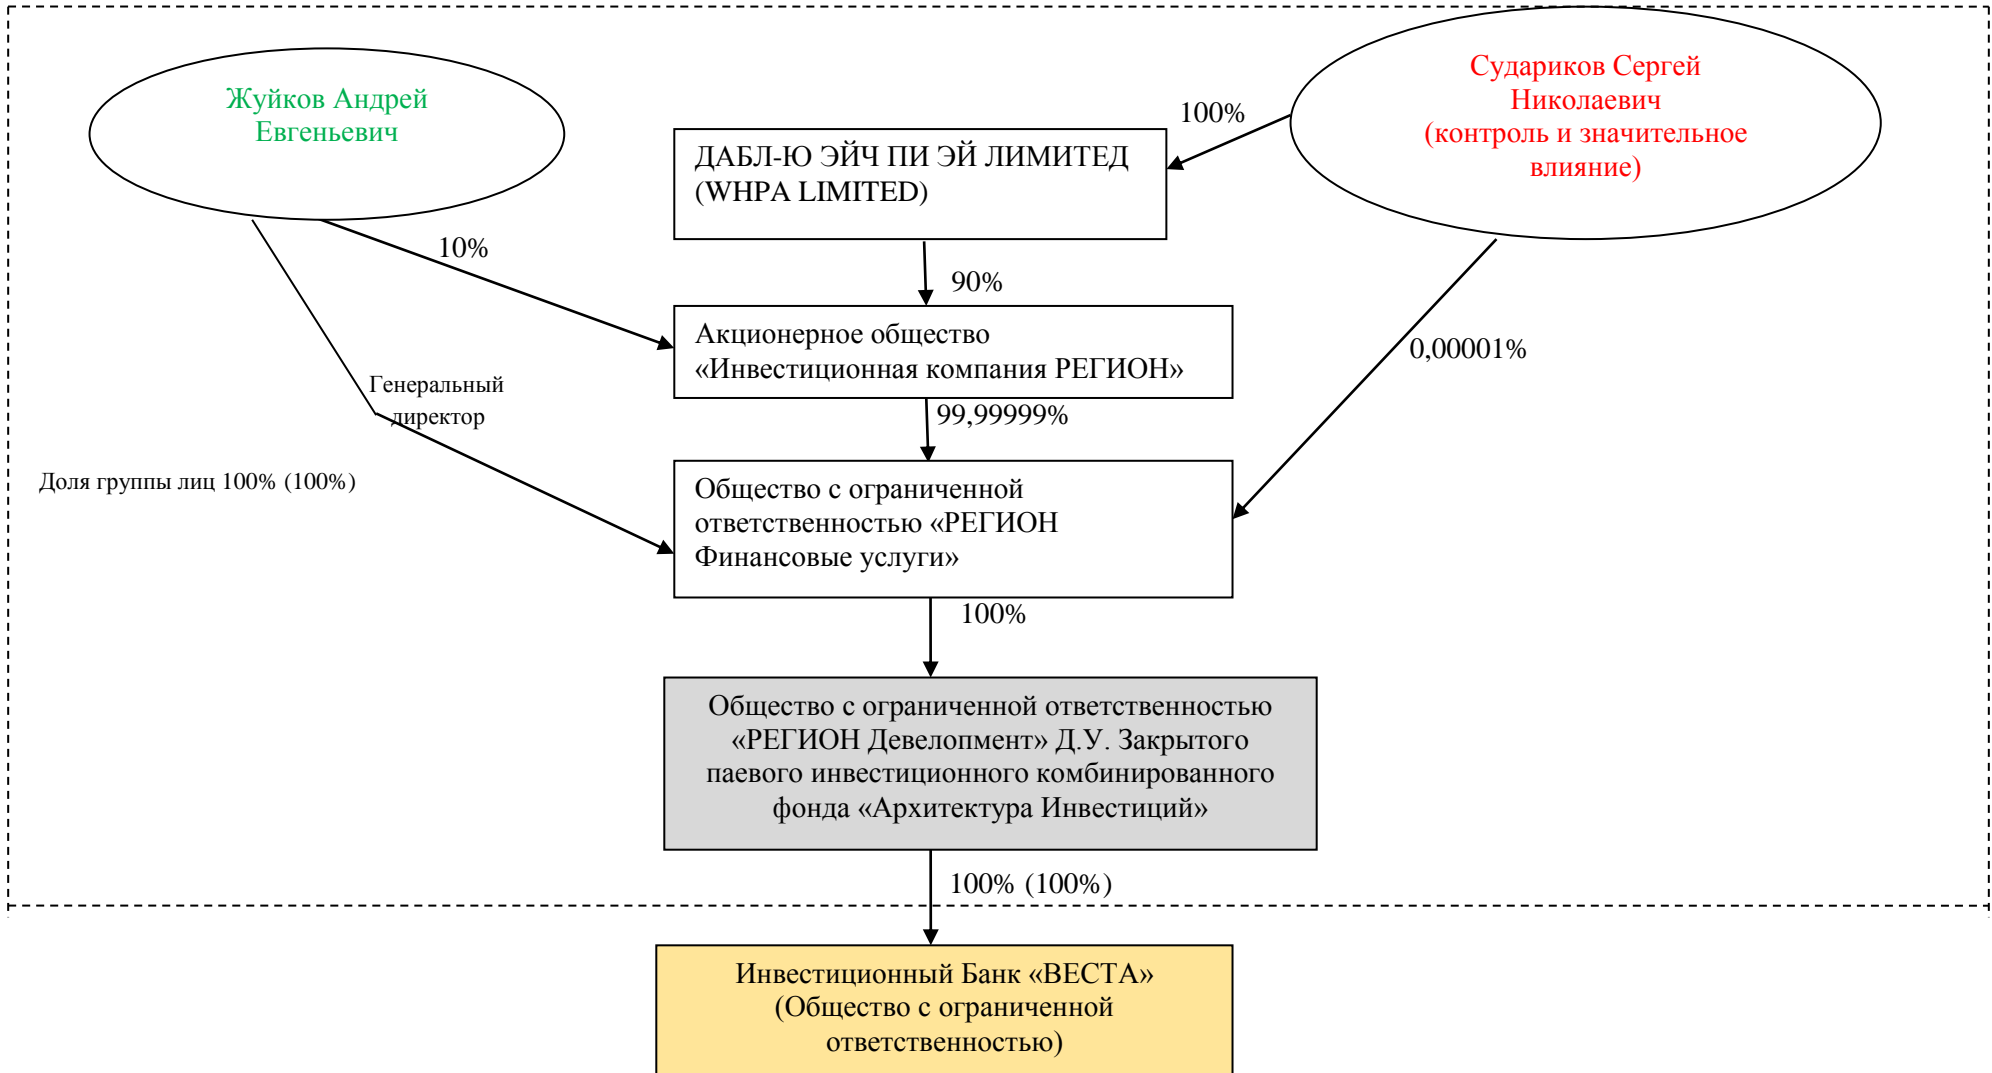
Жуйков Андрей Евгеньевич

ДАБЛ-Ю ЭЙЧ ПИ ЭЙ ЛИМИТЕД (WHPA LIMITED)

100%

Судариков Сергей Николаевич (контроль и значительное влияние)

10%

90%

Акционерное общество «Инвестиционная компания РЕГИОН»

0,00001%

Генеральный директор

99,99999%

Доля группы лиц 100% (100%)

Общество с ограниченной ответственностью «РЕГИОН Финансовые услуги»

100%

Общество с ограниченной ответственностью «РЕГИОН Девелопмент» Д.У. Закрытого паевого инвестиционного комбинированного фонда «Архитектура Инвестиций»

100% (100%)

Инвестиционный Банк «ВЕСТА» (Общество с ограниченной ответственностью)